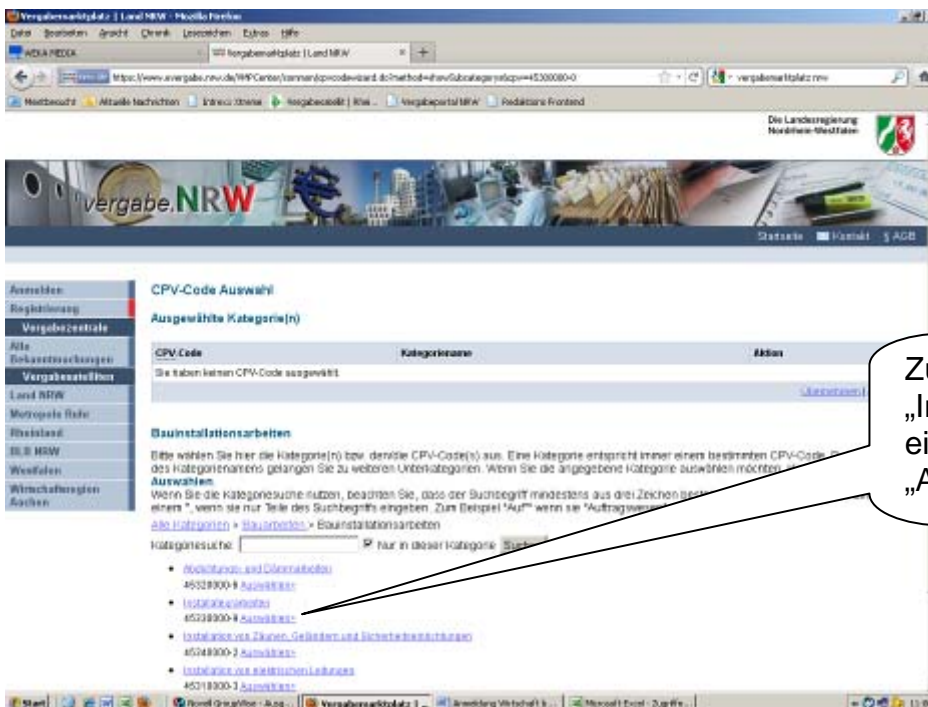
Vergabemarktplatz | Land NRW - Mozilla Firefox

Datei Bearbeiten Ansicht Chronik Lesezeichen Extras Hilfe

AEKA MEDIA | Vergabemarktplatz | Land NRW

https://www.evergabe.nrw.de/VMPCenter/common/cpvcodewizard.do?method=showSubcategories&cpv=45300000-0

vergabemarktplatz nrw

Meistbesucht | Aktuelle Nachrichten | Intrexx Xtreme | Vergabeseite | RWI... | Vergabeportal NRW | Redaktions Frontend

Die Landesregierung Nordrhein-Westfalen

vergabe.NRW

Startseite | Kontakt | § AGB

Anmelden
Registrierung
Vergabezentrale
Alle Bekanntmachungen
Vergabestellen
Land NRW
Metropole Ruhr
Rheinland
OLS NRW
Westfalen
Wirtschaftsregion Aachen

CPV-Code Auswahl

Ausgewählte Kategorie(n)

| CPV Code | Kategoriename | Aktion |
|---|---|---|
| Sie haben keinen CPV-Code ausgewählt. | | |

Übernehmen |

Bauinstallationsarbeiten

Bitte wählen Sie hier die Kategorie(n) bzw. den/die CPV-Code(s) aus. Eine Kategorie entspricht immer einem bestimmten CPV-Code. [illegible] des Kategorienamens gelangen Sie zu weiteren Unterkategorien. Wenn Sie die angegebene Kategorie auswählen möchten, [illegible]
Auswählen
Wenn Sie die Kategoriesuche nutzen, beachten Sie, dass der Suchbegriff mindestens aus drei Zeichen bestehen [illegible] einem *, wenn sie nur Teile des Suchbegriffs eingeben. Zum Beispiel "Auf*" wenn sie "Auftragswesen" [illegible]

Alle Kategorien » Bauarbeiten » Bauinstallationsarbeiten

Kategoriesuche: Nur in dieser Kategorie Suchen

• Abdichtungs- und Dämmarbeiten
45320000-6 Auswählen»
• Installateurarbeiten
45330000-9 Auswählen»
• Installation von Zäunen, Geländern und Sicherheitseinrichtungen
45340000-2 Auswählen»
• Installation von elektrischen Leitungen
45310000-3 Auswählen»

Zu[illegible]
„I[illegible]
ei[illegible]
„A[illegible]

Start | Novell GroupWise - Aus... | Vergabemarktplatz | ... | Anmeldung Wirtschaft b... | Microsoft Excel - Zugriffs...